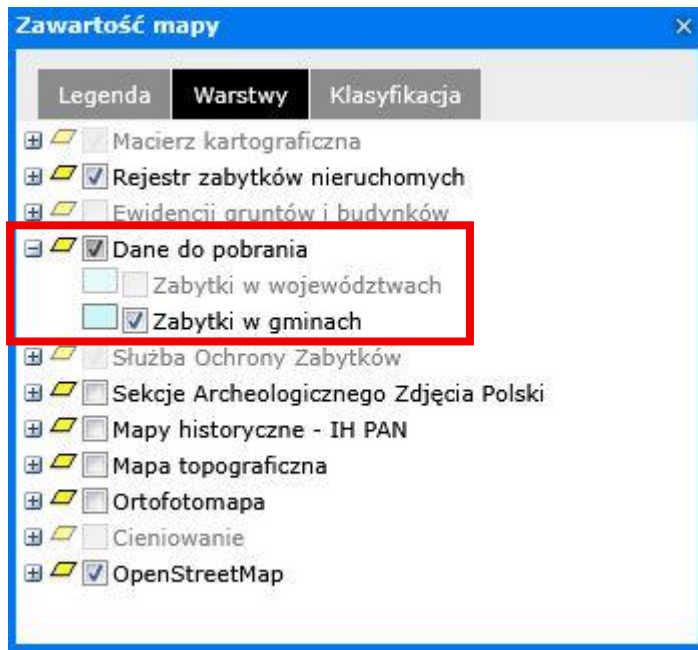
Zawartość mapy

×

Legenda | Warstwy | Klasyfikacja

Macierz kartograficzna

Rejestr zabytków nieruchomych

Ewidencji gruntów i budynków

Dane do pobrania

Zabytki w województwach

Zabytki w gminach

Służba Ochrony Zabytków

Sekcje Archeologicznego Zdjęcia Polski

Mapy historyczne - IH PAN

Mapa topograficzna

Ortofotomapa

Cieniowanie

OpenStreetMap